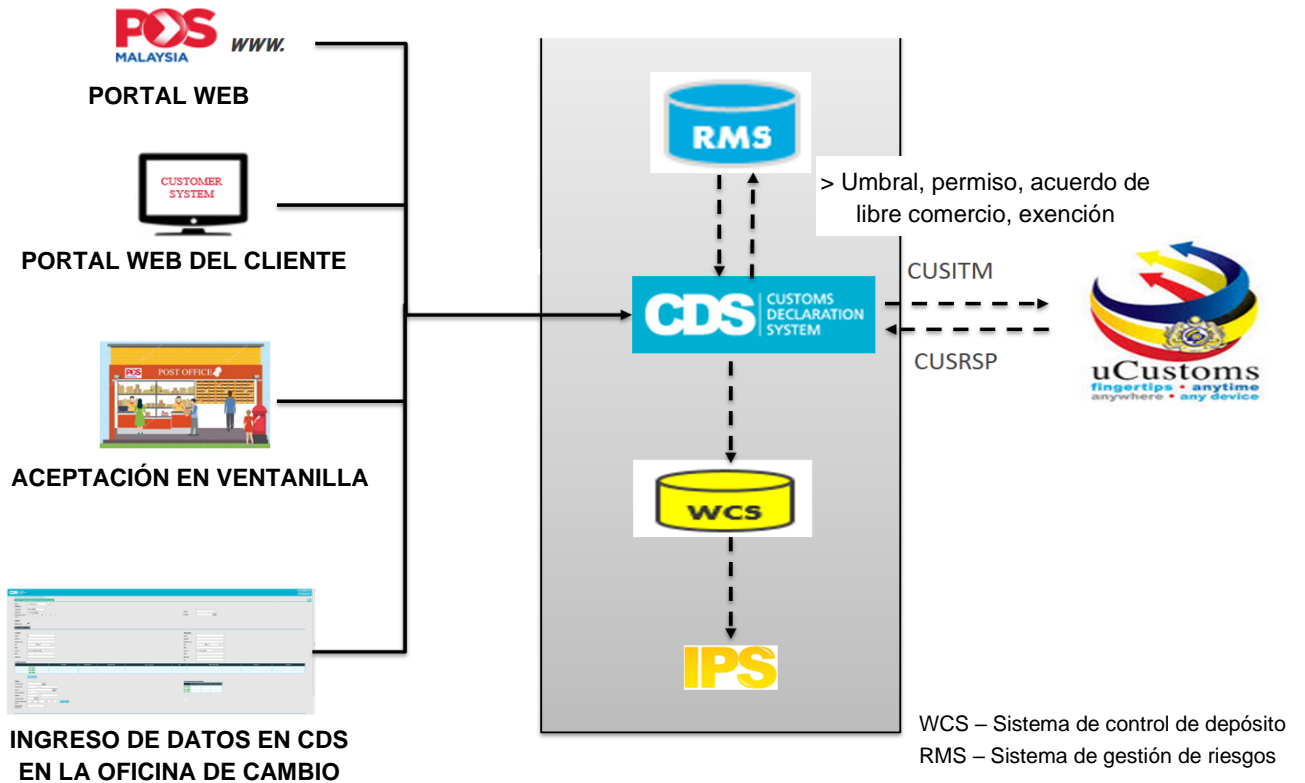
POS MALAYSIA www.

PORTAL WEB

CUSTOMER SYSTEM

PORTAL WEB DEL CLIENTE

POS POST OFFICE

ACEPTACIÓN EN VENTANILLA

INGRESO DE DATOS EN CDS EN LA OFICINA DE CAMBIO

RMS

> Umbral, permiso, acuerdo de libre comercio, exención

CDS CUSTOMS DECLARATION SYSTEM

CUSITM

CUSRSP

uCustoms fingertips • anytime anywhere • any device

WCS

IPS

WCS – Sistema de control de depósito
RMS – Sistema de gestión de riesgos